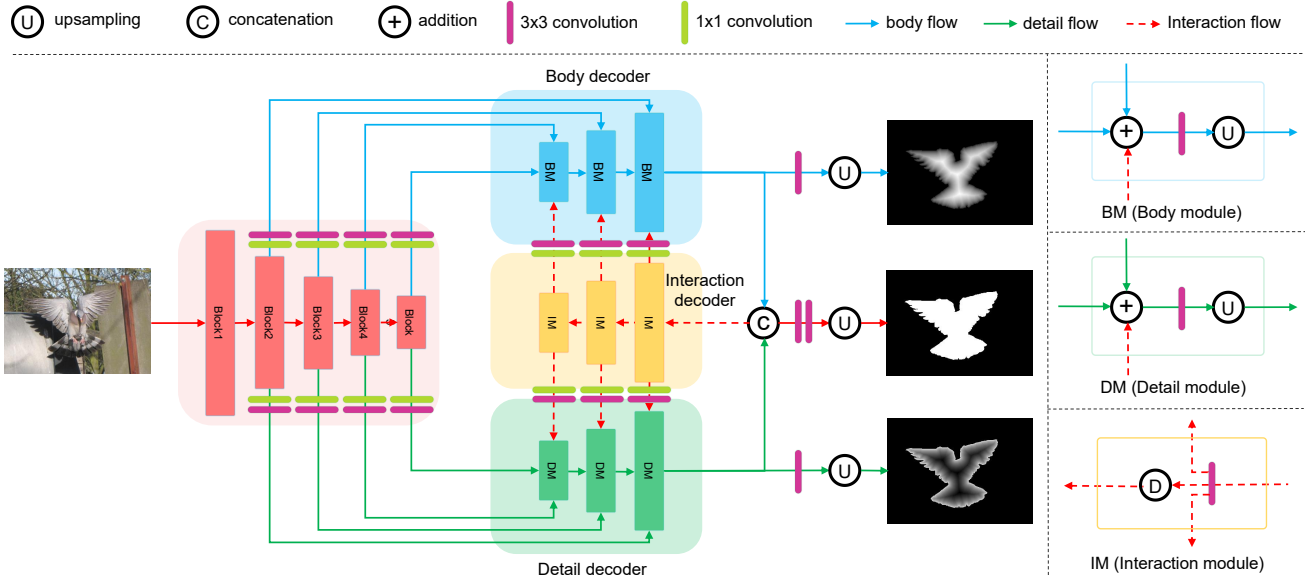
U upsampling C concatenation + addition 3x3 convolution 1x1 convolution body flow detail flow Interaction flow

Body decoder

BM BM BM

Interaction decoder

Block1 Block2 Block3 Block4 Block

IM IM IM

C

U

U

U

DM DM DM

Detail decoder

+ U

BM (Body module)

+ U

DM (Detail module)

D

IM (Interaction module)